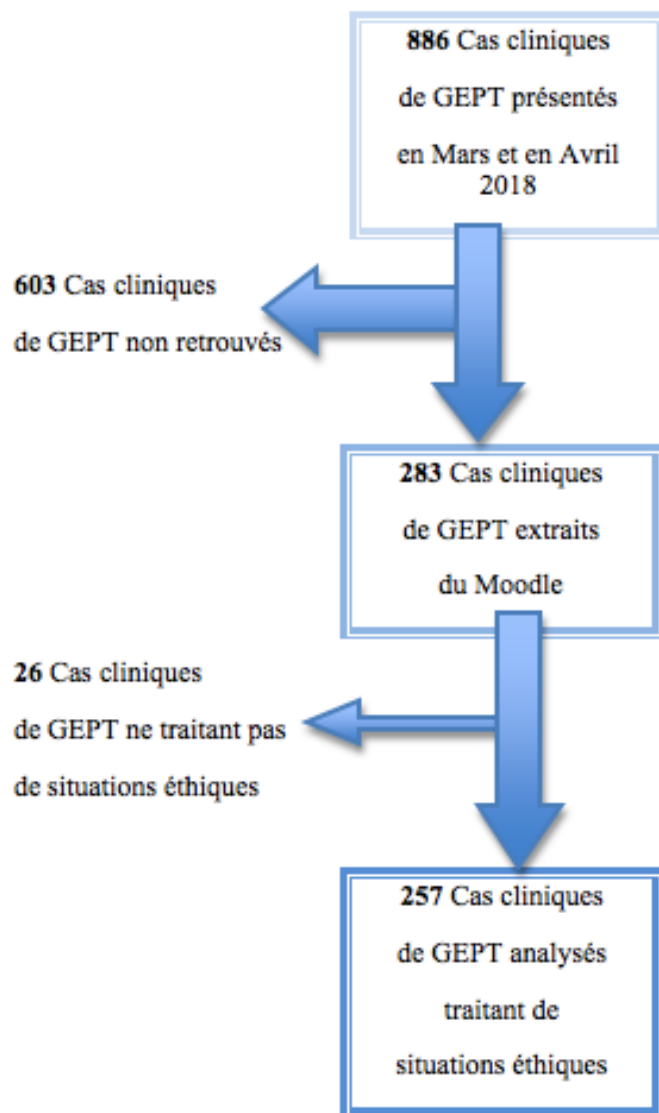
**886** Cas cliniques de GEPT présentés en Mars et en Avril 2018

**603** Cas cliniques de GEPT non retrouvés

**283** Cas cliniques de GEPT extraits du Moodle

**26** Cas cliniques de GEPT ne traitant pas de situations éthiques

**257** Cas cliniques de GEPT analysés traitant de situations éthiques